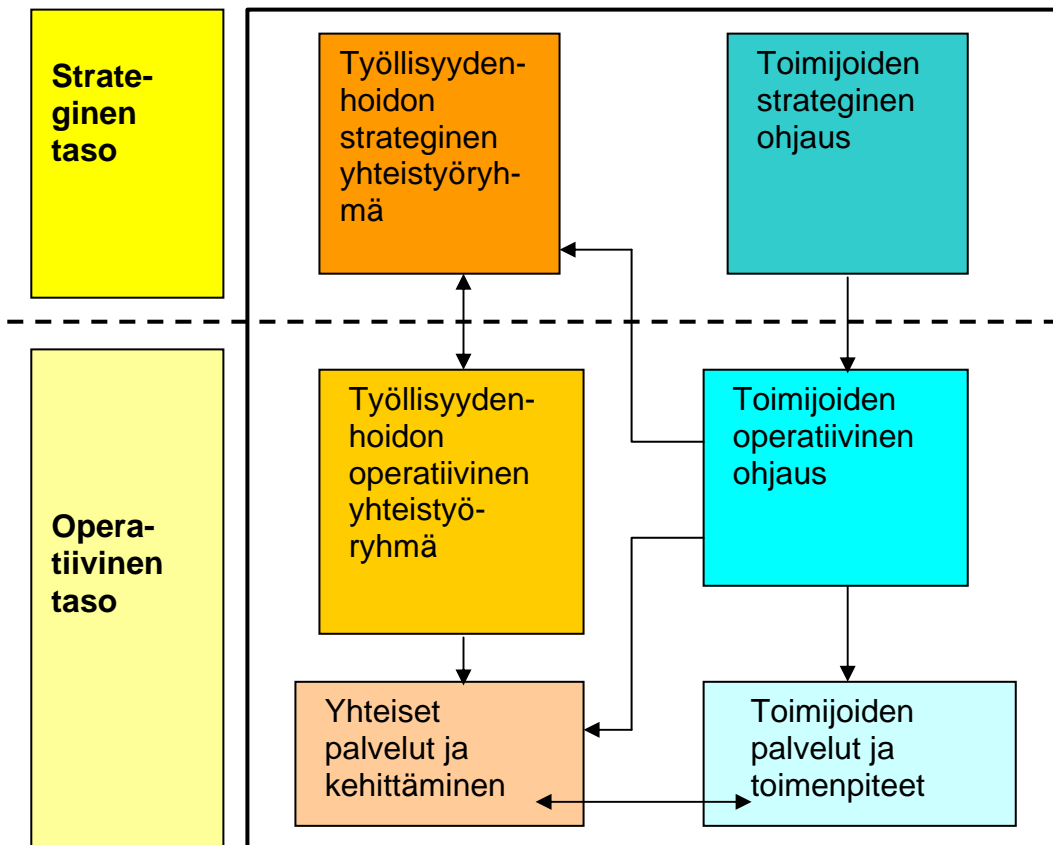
Strateginen taso

Työllisyydenhoidon strateginen yhteistyöryhmä

Toimijoiden strateginen ohjaus

Operatiivinen taso

Työllisyydenhoidon operatiivinen yhteistyöryhmä

Toimijoiden operatiivinen ohjaus

Yhteiset palvelut ja kehittäminen

Toimijoiden palvelut ja toimenpiteet